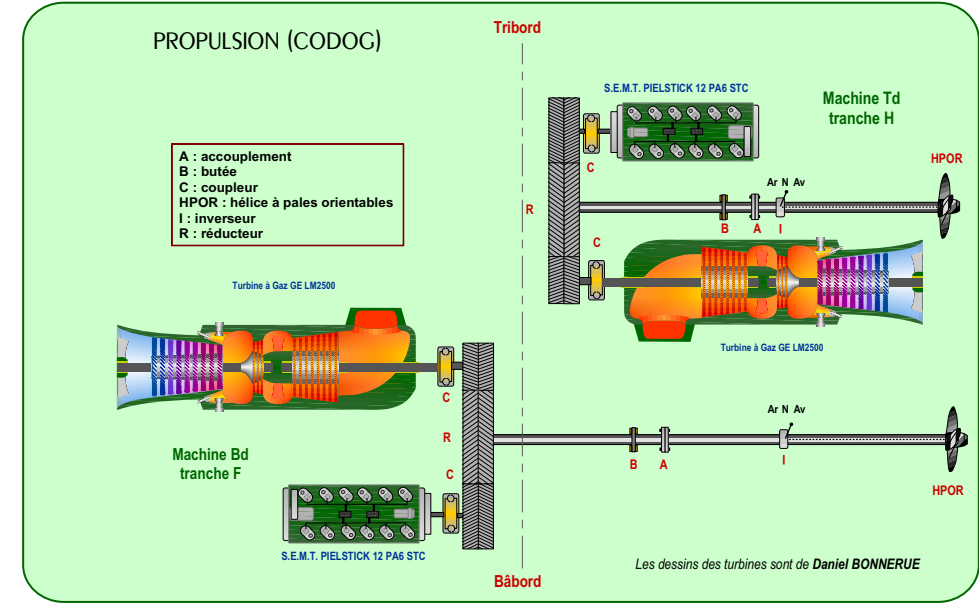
PROPULSION (CODOG)

Tribord

S.E.M.T. PIELSTICK 12 PA6 STC

Machine Td
tranche H

A : accouplement
B : butée
C : coupleur
HPOR : hélice à pales orientables
I : inverseur
R : réducteur

C

HPOR

Ar N Av

R

B A I

C

Turbine à Gaz GE LM2500

Turbine à Gaz GE LM2500

C

Ar N Av

R

Machine Bd
tranche F

B A

I

C

HPOR

S.E.M.T. PIELSTICK 12 PA6 STC

Bâbord

Les dessins des turbines sont de Daniel BONNERUE